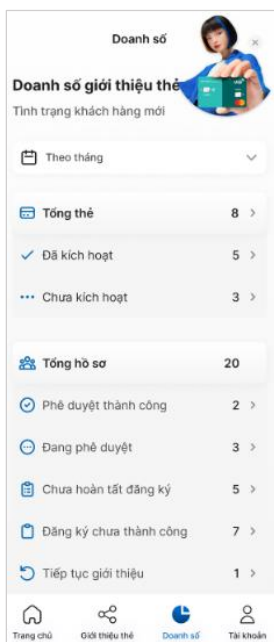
Doanh số

Doanh số giới thiệu thẻ

Tình trạng khách hàng mới

Theo tháng

Tổng thẻ 8 >

Đã kích hoạt 5 >

Chưa kích hoạt 3 >

Tổng hồ sơ 20

Phê duyệt thành công 2 >

Đang phê duyệt 3 >

Chưa hoàn tất đăng ký 5 >

Đăng ký chưa thành công 7 >

Tiếp tục giới thiệu 1 >

Trang chủ

Giới thiệu thẻ

Doanh số

Tài khoản